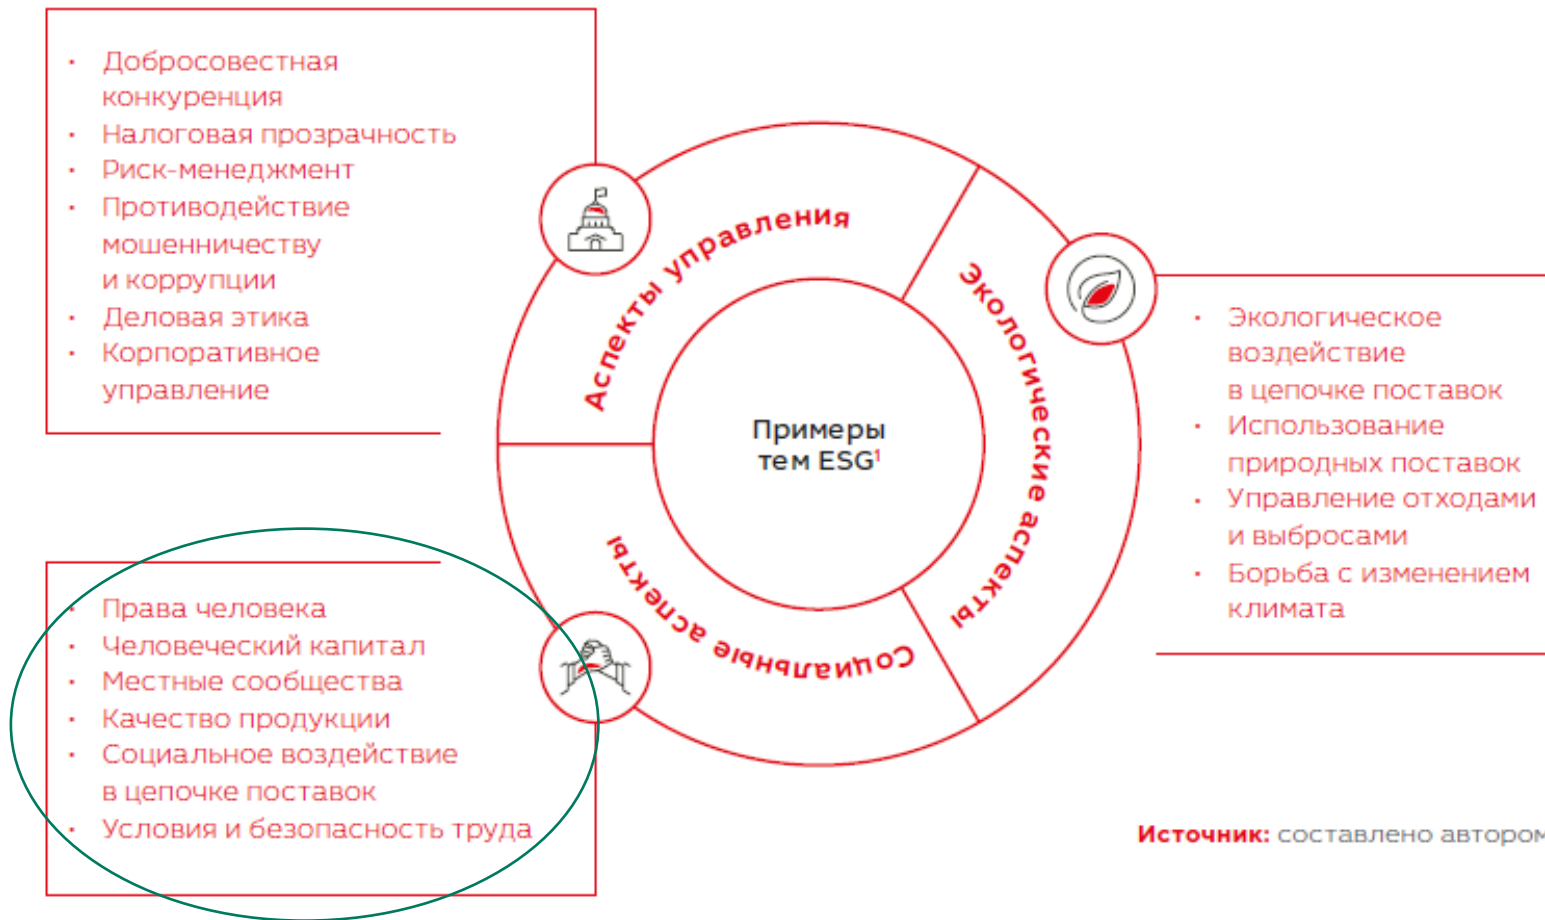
- Добросовестная конкуренция
- Налоговая прозрачность
- Риск-менеджмент
- Противодействие мошенничеству и коррупции
- Деловая этика
- Корпоративное управление

Аспекты управления

Экологические аспекты

Примеры тем ESG$^1$

Социальные аспекты

- Экологическое воздействие в цепочке поставок
- Использование природных поставок
- Управление отходами и выбросами
- Борьба с изменением климата

- Права человека
- Человеческий капитал
- Местные сообщества
- Качество продукции
- Социальное воздействие в цепочке поставок
- Условия и безопасность труда

Источник: составлено автором